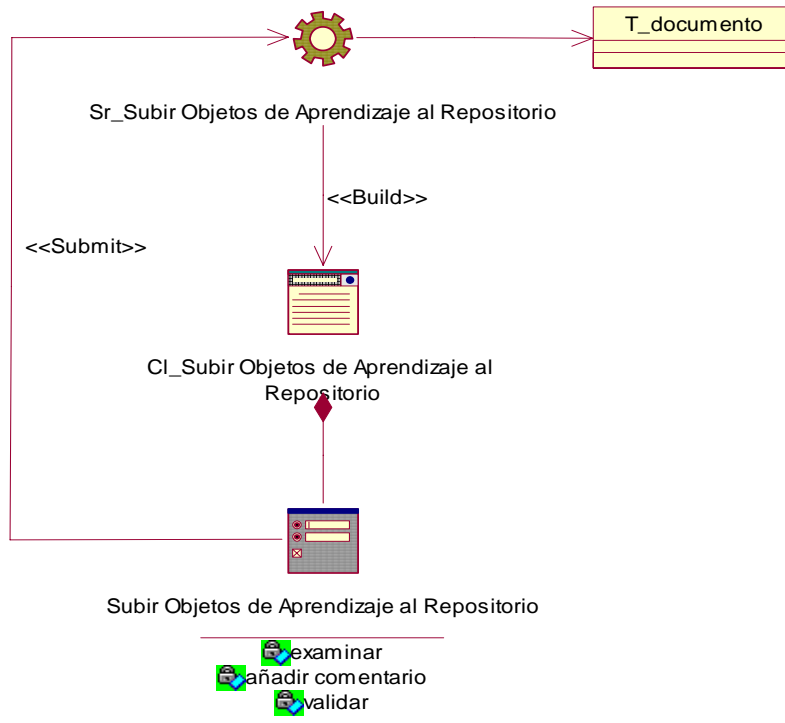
T_documento

Sr_Subir Objetos de Aprendizaje al Repositorio

<<Build>>

<<Submit>>

Cl_Subir Objetos de Aprendizaje al Repositorio

Subir Objetos de Aprendizaje al Repositorio

examinar
añadir comentario
validar